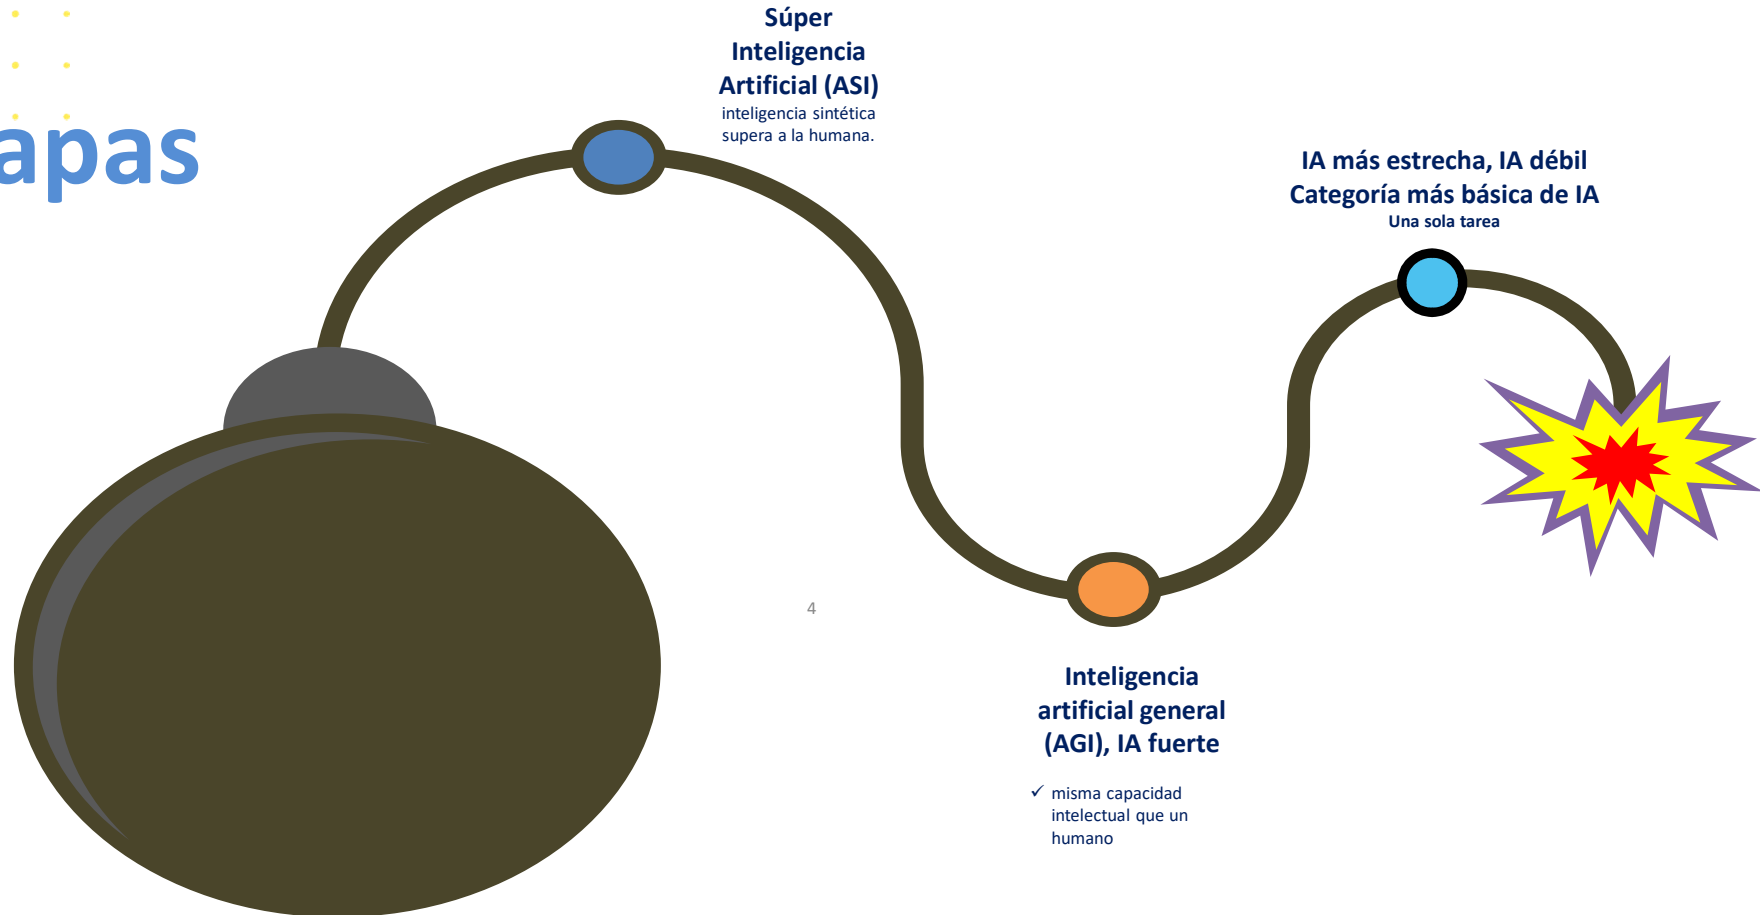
apas

Súper Inteligencia Artificial (ASI)
inteligencia sintética supera a la humana.

IA más estrecha, IA débil
Categoría más básica de IA
Una sola tarea

4

Inteligencia artificial general (AGI), IA fuerte

✓ misma capacidad intelectual que un humano